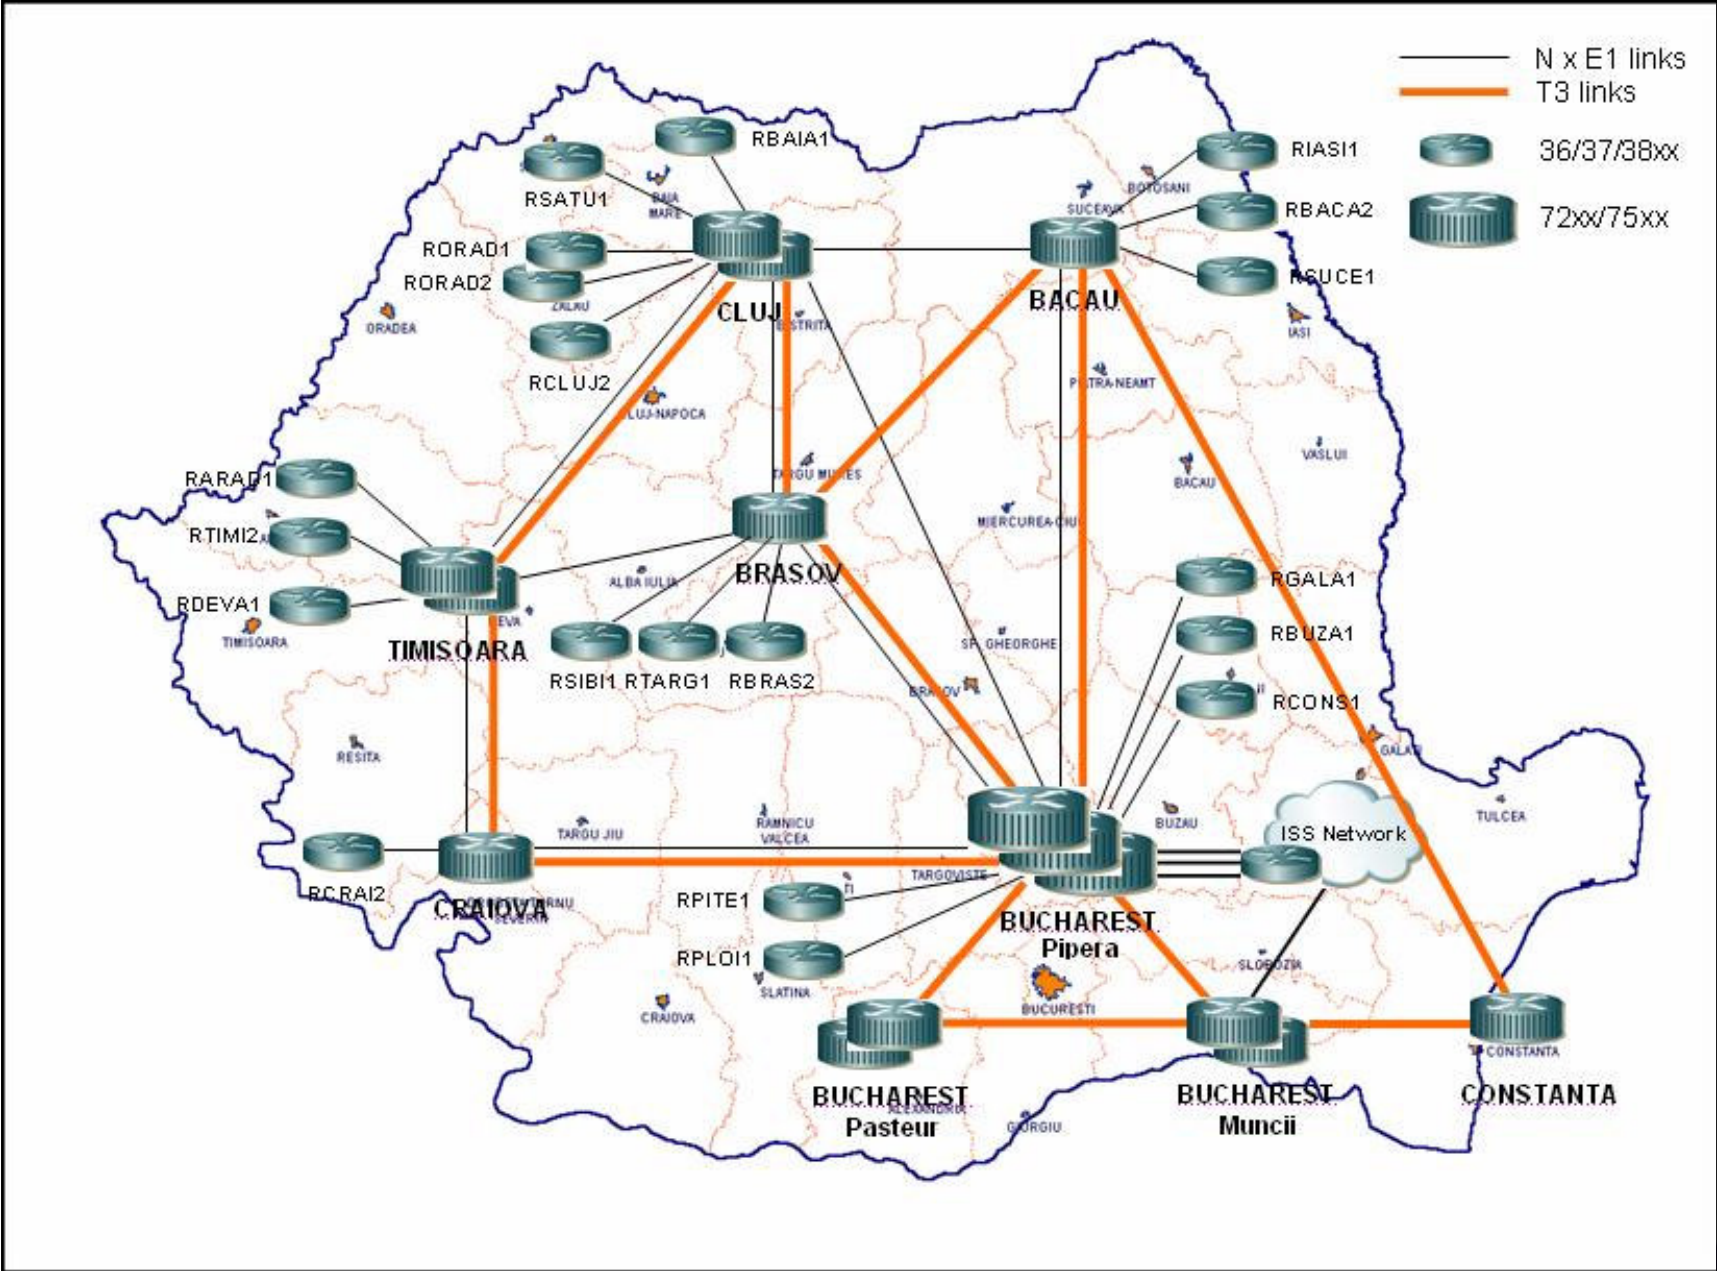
N x E1 links
T3 links
36/37/38xx
72xx/75xx

RBAIA1
RSATU1
BAIA MARE
RORAD1
RORAD2
ZALAU
ORADEA
RCLUJ2
CLUJ
BISTRITA
CLUJ-NAPOCA
SUCEAVA
BOTOSANI
RIASI1
RBACA2
RSUCE1
IASI
BACAU
PIATRA-NEAMT
VASLUI
BACAU
TARGU MURES
MIERCUREA-CIUC
RARAD1
RTIMI2
RDEVA1
TIMISOARA
DEVA
TIMISOARA
ALBA IULIA
BRASOV
RSIBI1 RTARG1 RBRAS2
SF. GHEORGHE
BRASOV
RGALA1
RBUZA1
RCONS1
GALATI
RESITA
TARGU JIU
RAMNICU VALCEA
BUZAU
ISS Network
TULCEA
RCRAI2
CRAIOVA
TARGOVISTE
RPITE1
RPLOI1
SLATINA
CRAIOVA
BUCHAREST
Pipera
SLOBOZIA
BUCURESTI
CONSTANTA
BUCHAREST
Pasteur
ALEXANDRIA
GIURGIU
BUCHAREST
Muncii
CONSTANTA